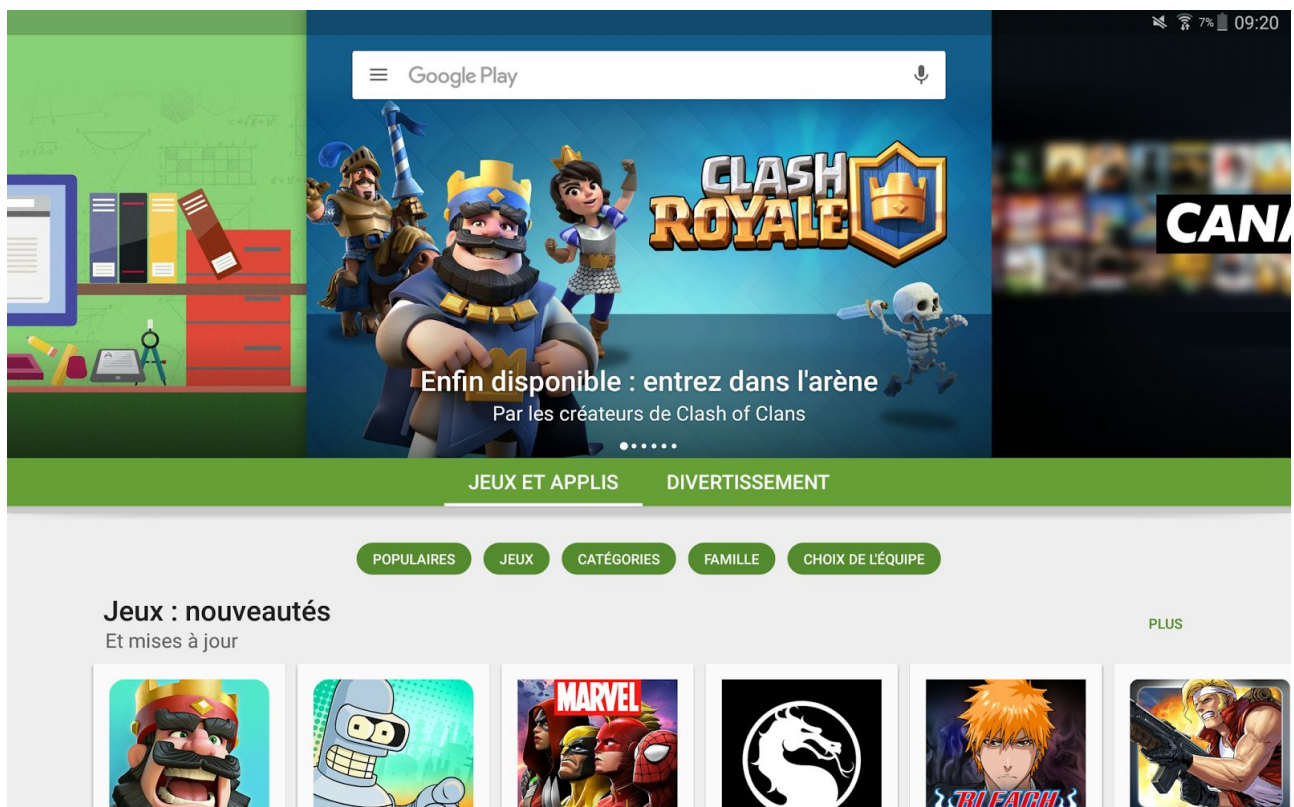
7% 09:20

Google Play

CLASH ROYALE

CANA

Enfin disponible : entrez dans l'arène
Par les créateurs de Clash of Clans

JEUX ET APPLIS DIVERTISSEMENT

POPULAIRES JEUX CATÉGORIES FAMILLE CHOIX DE L'ÉQUIPE

Jeux : nouveautés
Et mises à jour

PLUS

MARVEL

BLEACH